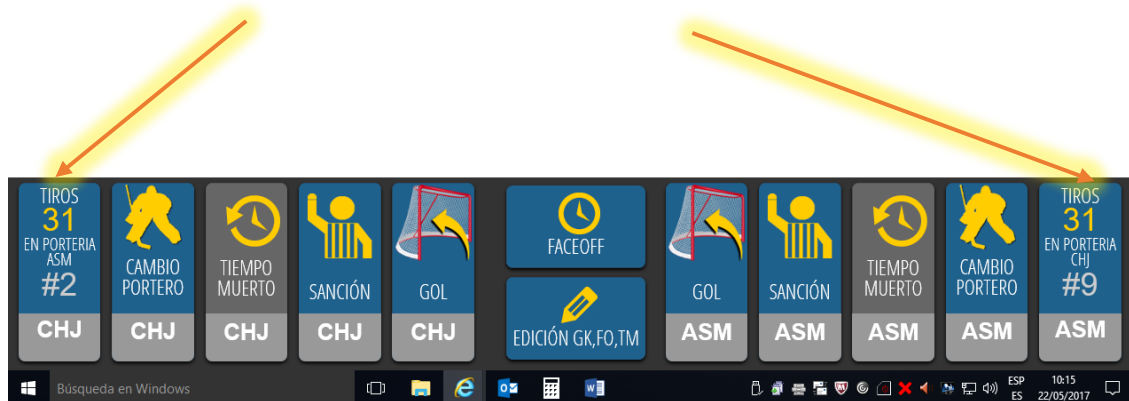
TIROS
31
EN PORTERIA
ASM
#2
CHJ

CAMBIO PORTERO
CHJ

TIEMPO MUERTO
CHJ

SANCIÓN
CHJ

GOL
CHJ

FACEOFF

EDICIÓN GK,FO,TM

GOL
ASM

SANCIÓN
ASM

TIEMPO MUERTO
ASM

CAMBIO PORTERO
ASM

TIROS
31
EN PORTERIA
CHJ
#9
ASM

Búsqueda en Windows

ESP
ES

10:15
22/05/2017